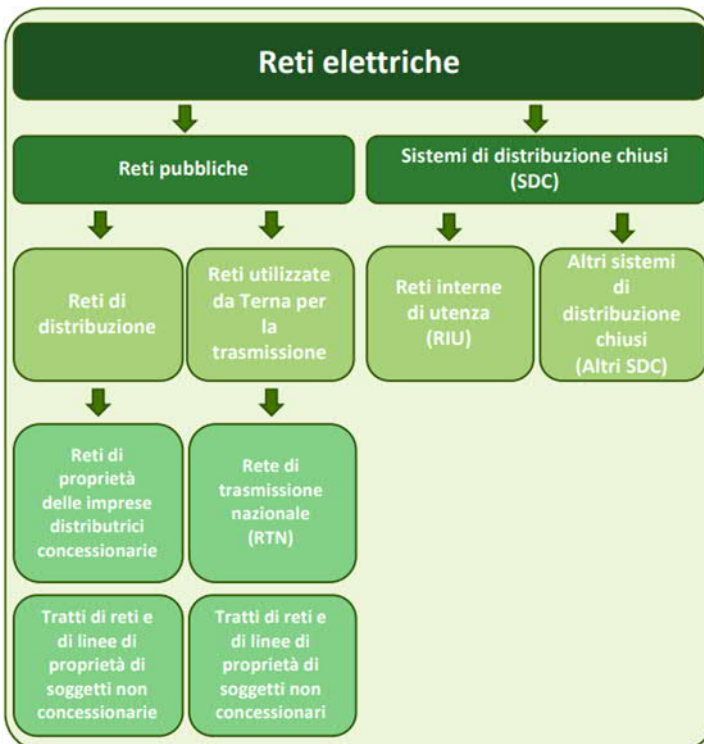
Reti elettriche

Reti pubbliche

Sistemi di distribuzione chiusi (SDC)

Reti di distribuzione

Reti utilizzate da Terna per la trasmissione

Reti interne di utenza (RIU)

Altri sistemi di distribuzione chiusi (Altri SDC)

Reti di proprietà delle imprese distributrici concessionarie

Rete di trasmissione nazionale (RTN)

Tratti di reti e di linee di proprietà di soggetti non concessionarie

Tratti di reti e di linee di proprietà di soggetti non concessionari